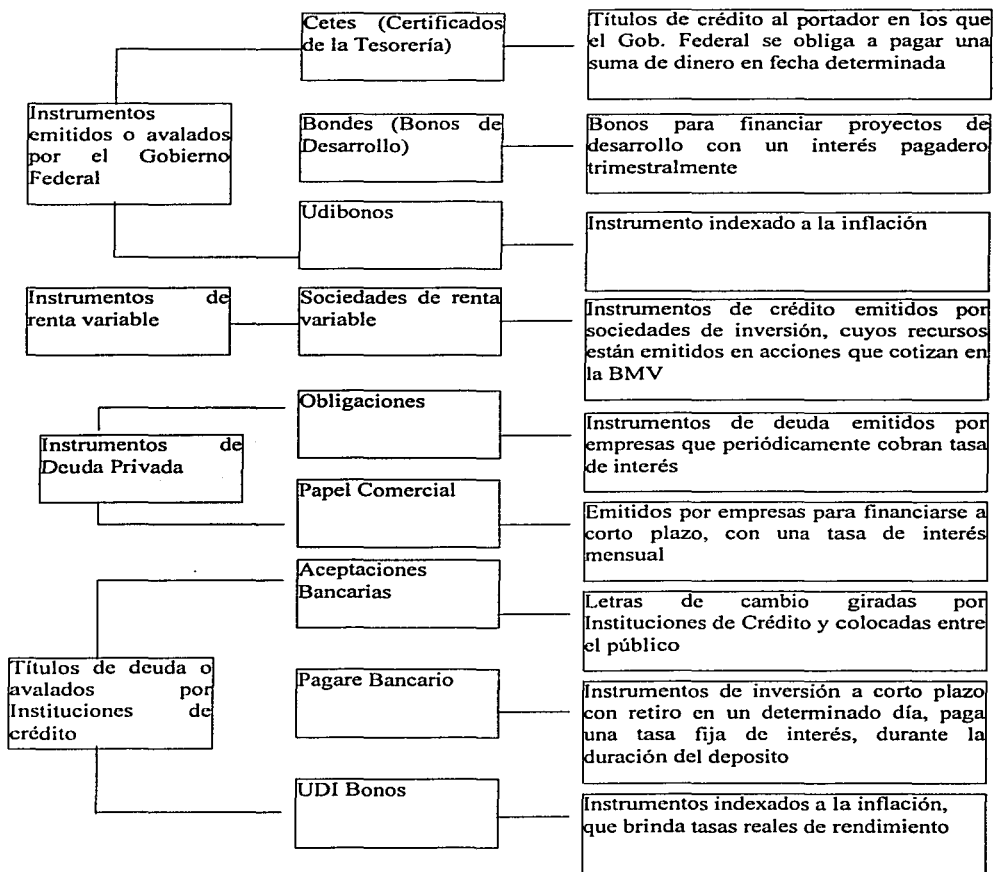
Instrumentos emitidos o avalados por el Gobierno Federal

Cetes (Certificados de la Tesorería)

Títulos de crédito al portador en los que el Gob. Federal se obliga a pagar una suma de dinero en fecha determinada

Bondes (Bonos de Desarrollo)

Bonos para financiar proyectos de desarrollo con un interés pagadero trimestralmente

Udibonos

Instrumento indexado a la inflación

Instrumentos de renta variable

Sociedades de renta variable

Instrumentos de crédito emitidos por sociedades de inversión, cuyos recursos están emitidos en acciones que cotizan en la BMV

Instrumentos de Deuda Privada

Obligaciones

Instrumentos de deuda emitidos por empresas que periódicamente cobran tasa de interés

Papel Comercial

Emitidos por empresas para financiarse a corto plazo, con una tasa de interés mensual

Títulos de deuda o avalados por Instituciones de crédito

Aceptaciones Bancarias

Letras de cambio giradas por Instituciones de Crédito y colocadas entre el público

Pagare Bancario

Instrumentos de inversión a corto plazo con retiro en un determinado día, paga una tasa fija de interés, durante la duración del deposito

UDI Bonos

Instrumentos indexados a la inflación, que brinda tasas reales de rendimiento